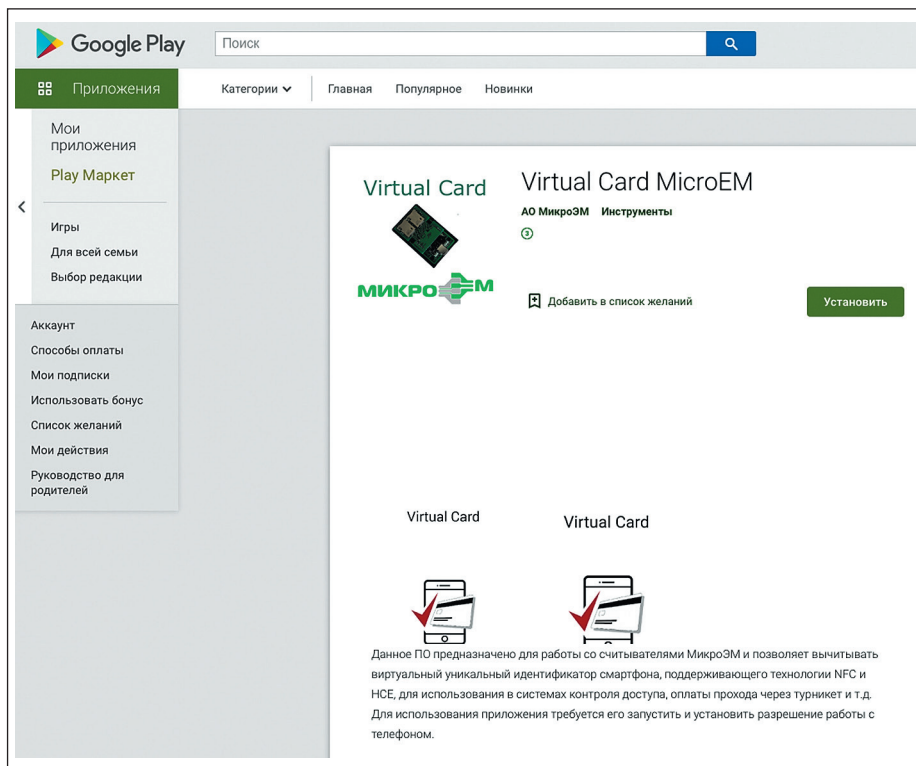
Google Play

Поиск

Приложения

Категории

Главная

Популярное

Новинки

Мои приложения

Play Маркет

Игры

Для всей семьи

Выбор редакции

Аккаунт

Способы оплаты

Мои подписки

Использовать бонус

Список желаний

Мои действия

Руководство для родителей

Virtual Card

МИКРОЭМ

Virtual Card MicroEM

АО МикроЭМ Инструменты

③

Добавить в список желаний

Установить

Virtual Card

Virtual Card

Данное ПО предназначено для работы со считывателями МикроЭМ и позволяет вычитывать виртуальный уникальный идентификатор смартфона, поддерживающего технологии NFC и HCE, для использования в системах контроля доступа, оплаты прохода через турникет и т.д. Для использования приложения требуется его запустить и установить разрешение работы с телефоном.